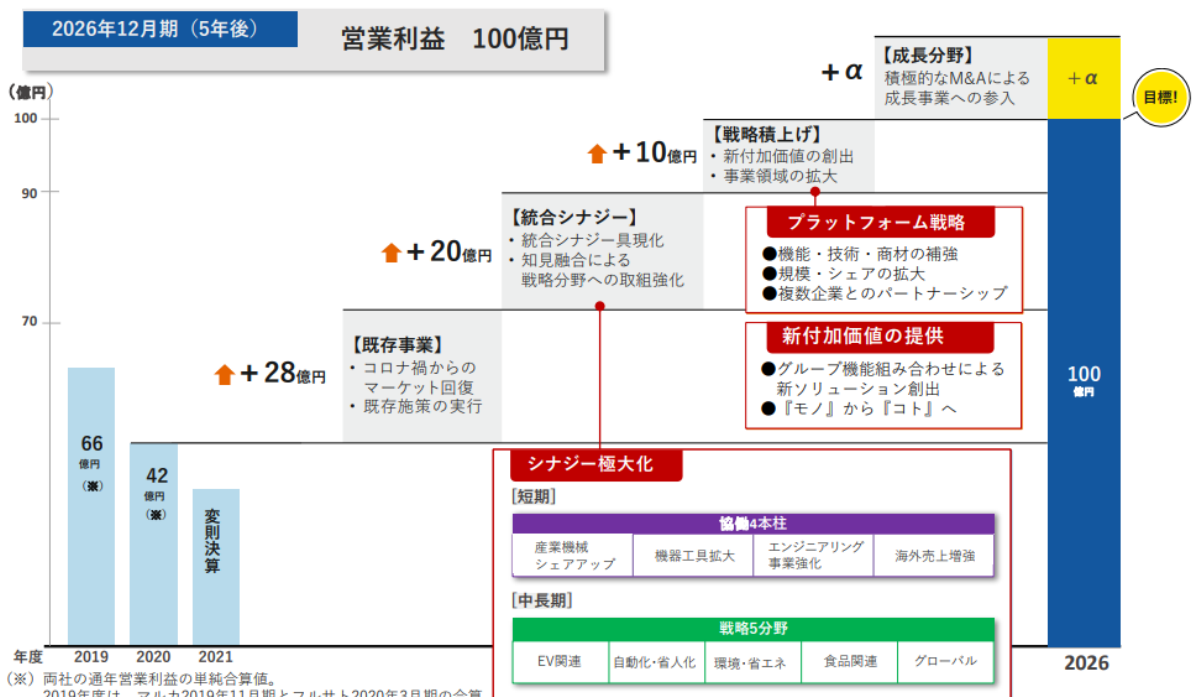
2026年12月期（5年後）　営業利益　100億円

（億円）

100

90

70

＋α

【成長分野】
積極的なM&Aによる
成長事業への参入

＋α

目標!

＋10億円

【戦略積上げ】
・新付加価値の創出
・事業領域の拡大

＋20億円

【統合シナジー】
・統合シナジー具現化
・知見融合による
戦略分野への取組強化

プラットフォーム戦略
●機能・技術・商材の補強
●規模・シェアの拡大
●複数企業とのパートナーシップ

＋28億円

【既存事業】
・コロナ禍からの
マーケット回復
・既存施策の実行

新付加価値の提供
●グループ機能組み合わせによる
新ソリューション創出
●『モノ』から『コト』へ

100
億円

66
億円
（※）

42
億円
（※）

変則決算

シナジー極大化

［短期］

協働4本柱

| 産業機械シェアアップ | 機器工具拡大 | エンジニアリング事業強化 | 海外売上増強 |
|---|---|---|---|

［中長期］

戦略5分野

| EV関連 | 自動化・省人化 | 環境・省エネ | 食品関連 | グローバル |
|---|---|---|---|---|

年度　2019　2020　2021　2026

（※）両社の通年営業利益の単純合算値。
2019年度は　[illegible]